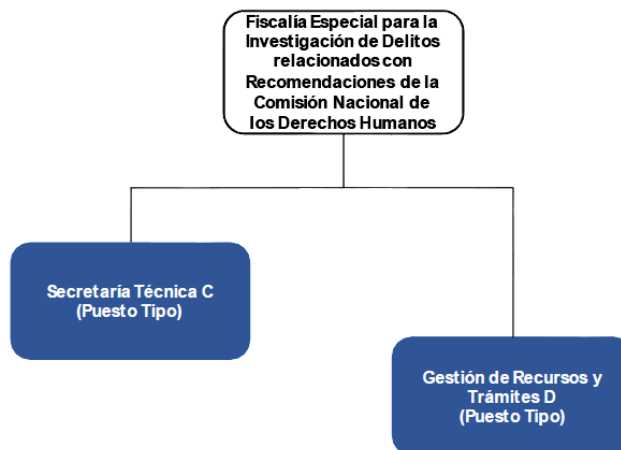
Fiscalía Especial para la Investigación de Delitos relacionados con Recomendaciones de la Comisión Nacional de los Derechos Humanos

Secretaría Técnica C (Puesto Tipo)

Gestión de Recursos y Trámites D (Puesto Tipo)